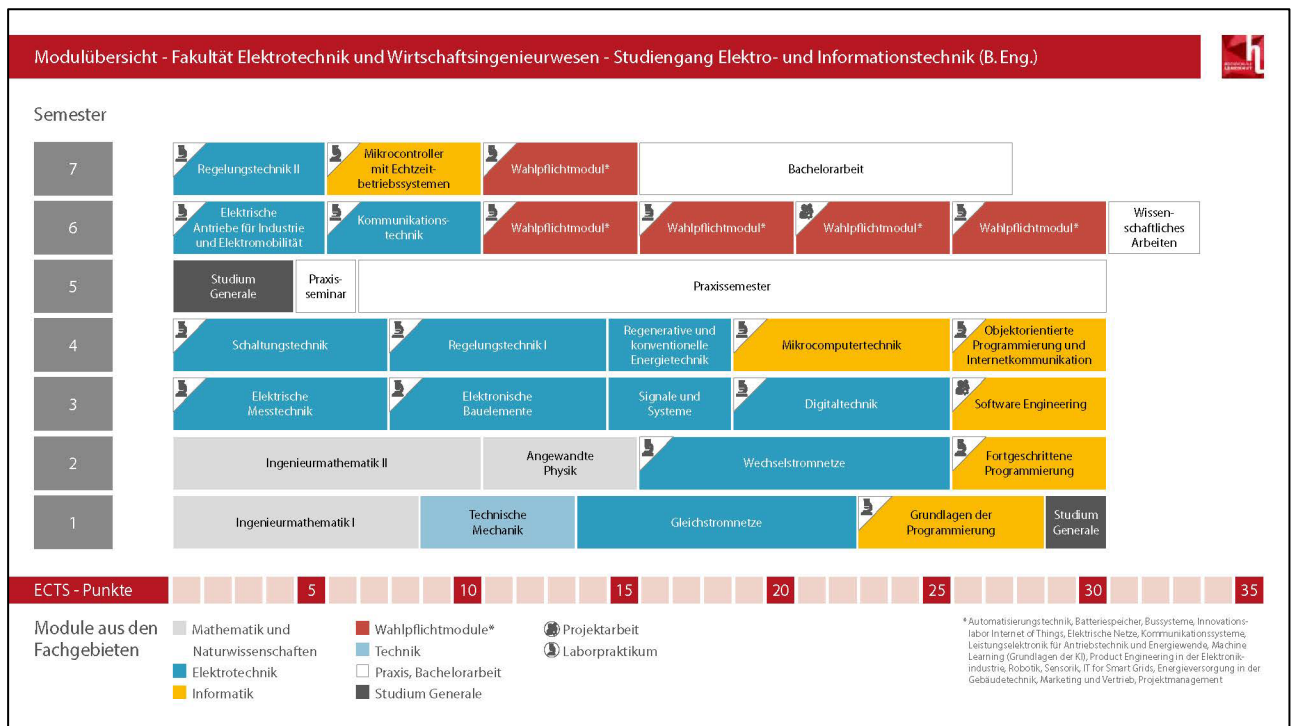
Modulübersicht - Fakultät Elektrotechnik und Wirtschaftsingenieurwesen - Studiengang Elektro- und Informationstechnik (B. Eng.)

Semester

| Semester | Module |
|---|---|
| 7 | Regelungstechnik II; Mikrocontroller mit Echtzeitbetriebssystemen; Wahlpflichtmodul*; Bachelorarbeit |
| 6 | Elektrische Antriebe für Industrie und Elektromobilität; Kommunikationstechnik; Wahlpflichtmodul*; Wahlpflichtmodul*; Wahlpflichtmodul*; Wahlpflichtmodul*; Wissenschaftliches Arbeiten |
| 5 | Studium Generale; Praxisseminar; Praxissemester |
| 4 | Schaltungstechnik; Regelungstechnik I; Regenerative und konventionelle Energietechnik; Mikrocomputertechnik; Objektorientierte Programmierung und Internetkommunikation |
| 3 | Elektrische Messtechnik; Elektronische Bauelemente; Signale und Systeme; Digitaltechnik; Software Engineering |
| 2 | Ingenieurmathematik II; Angewandte Physik; Wechselstromnetze; Fortgeschrittene Programmierung |
| 1 | Ingenieurmathematik I; Technische Mechanik; Gleichstromnetze; Grundlagen der Programmierung; Studium Generale |

ECTS - Punkte 5 10 15 20 25 30 35

Module aus den Fachgebieten
Mathematik und Naturwissenschaften
Elektrotechnik
Informatik
Wahlpflichtmodule*
Technik
Praxis, Bachelorarbeit
Studium Generale
Projektarbeit
Laborpraktikum

* Automatisierungstechnik, Batteriespeicher, Bussysteme, Innovationslabor Internet of Things, Elektrische Netze, Kommunikationssysteme, Leistungselektronik für Antriebstechnik und Energiewende, Machine Learning (Grundlagen der KI), Product Engineering in der Elektronikindustrie, Robotik, Sensorik, IT for Smart Grids, Energieversorgung in der Gebäudetechnik, Marketing und Vertrieb, Projektmanagement